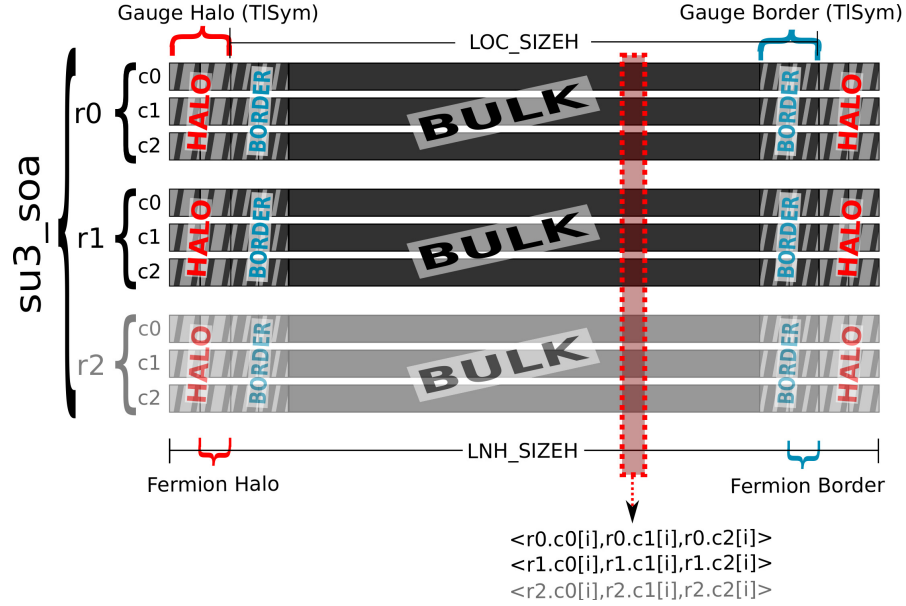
Gauge Halo (TlSym)

Gauge Border (TlSym)

LOC_SIZEH

su3_soa

r0
c0
c1
c2
HALO
BORDER
BULK
BORDER
HALO

r1
c0
c1
c2
HALO
BORDER
BULK
BORDER
HALO

r2
c0
c1
c2
HALO
BORDER
BULK
BORDER
HALO

LNH_SIZEH

Fermion Halo

Fermion Border

<r0.c0[i],r0.c1[i],r0.c2[i]>
<r1.c0[i],r1.c1[i],r1.c2[i]>
<r2.c0[i],r2.c1[i],r2.c2[i]>